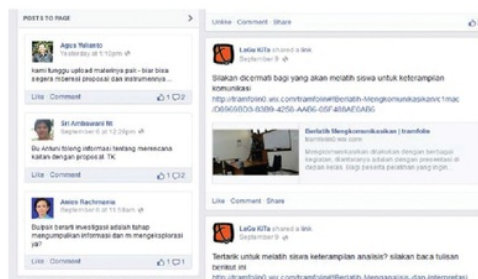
POSTS TO PAGE

Agus Yulianto
Yesterday at 5:10pm

kami tunggu upload materinya pak - biar bisa segera mbenai proposal dan instrumennya...

Like · Comment 1 2

Sri Ambawani M
September 8 at 12:26pm

Bu Antum tolong informasi tentang merencana kaitan dengan proposal TK

Like · Comment 1 2

Awies Rachmania
September 6 at 11:18am

Bujpak benarkah investigasi adalah tahap mengumpulkan informasi dan m mengeksplorasi ya?

Like · Comment 1 2

Unlike · Comment · Share

LaGu KiTa shared a link.
September 9

Silakan dicermati bagi yang akan melatih siswa untuk keterampilan komunikasi
http://tramfoini.wix.com/tramfoini#!Berlatih-Mengkomunikasikan/c1mac/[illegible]

Berlatih Mengkomunikasikan | tramfoini
tramfoini.wix.com
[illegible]

Like · Comment · Share

LaGu KiTa shared a link.
September 9

Tertarik untuk melatih siswa keterampilan analisis? silakan baca tulisan berikut ini
http://tramfoini.wix.com/tramfoini#!Berlatih-Menganalisis-dan-Interpretasi